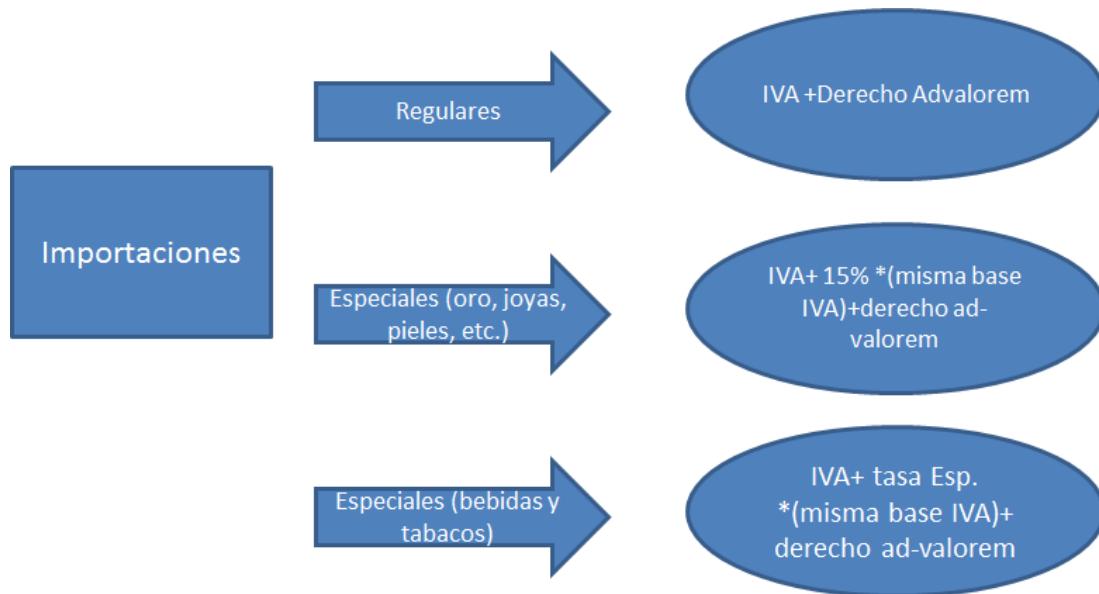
Importaciones

Regulares

IVA +Derecho Advalorem

Especiales (oro, joyas, pieles, etc.)

IVA+ 15% *(misma base IVA)+derecho ad-valorem

Especiales (bebidas y tabacos)

IVA+ tasa Esp. *(misma base IVA)+ derecho ad-valorem